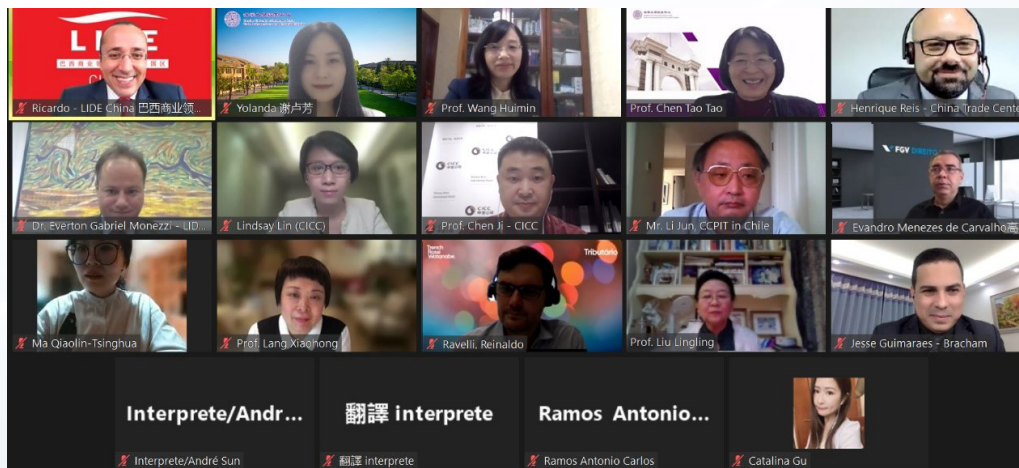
LIDE
巴西商业领袖
Ricardo - LIDE China 巴西商业领...
Yolanda 谢卢芳
Prof. Wang Huimin
Prof. Chen Tao Tao
Henrique Reis - China Trade Cente
Dr. Everton Gabriel Monezzi - LID...
Lindsay Lin (CICC)
CICC
Prof. Chen Ji - CICC
Mr. Li Jun, CCPIT in Chile
FGV DIREITO
Evandro Menezes de Carvalho高
Ma Qiaolin-Tsinghua
Prof. Lang Xiaohong
Trench Rossi Watanabe
Tributário
Ravelli, Reinaldo
Prof. Liu Lingling
Jesse Guimaraes - Bracham
Interprete/Andr...
翻譯 interprete
Ramos Antonio...
Interprete/André Sun
翻譯 interprete
Ramos Antonio Carlos
Catalina Gu